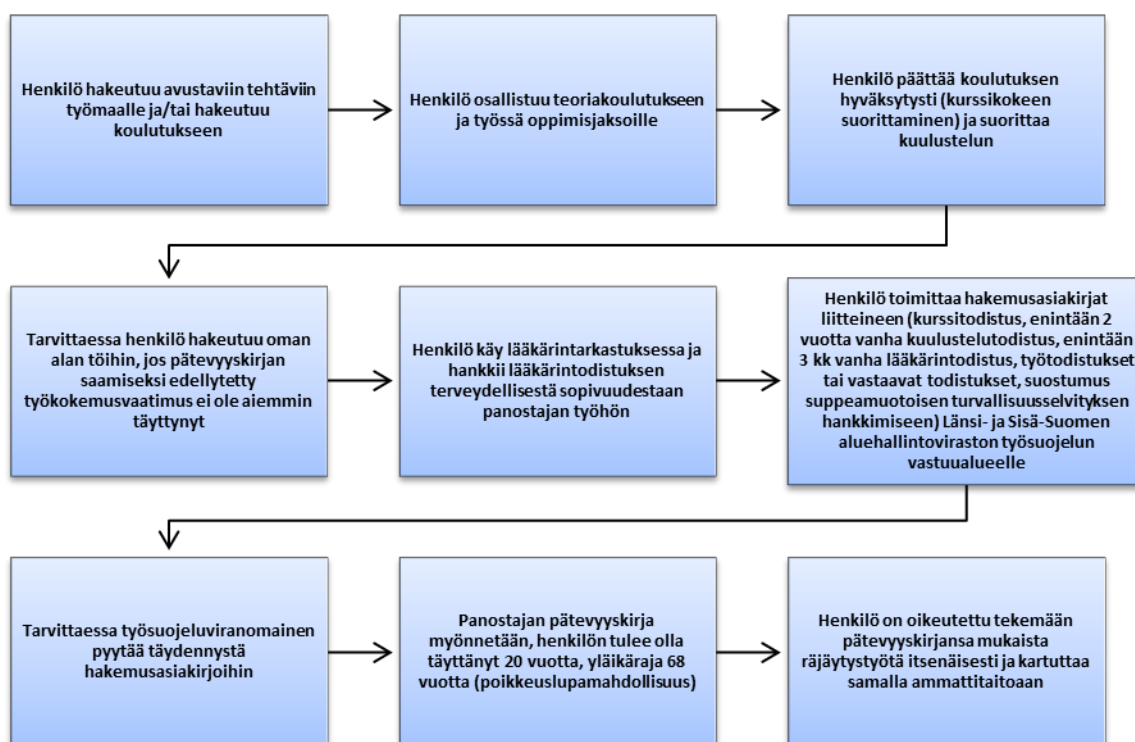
Henkilö hakeutuu avustaviin tehtäviin työmaalle ja/tai hakeutuu koulutukseen

Henkilö osallistuu teoriakoulutukseen ja työssä oppimisjaksoille

Henkilö päättää koulutuksen hyväksytysti (kurssikokeen suorittaminen) ja suorittaa kuulustelun

Tarvittaessa henkilö hakeutuu oman alan töihin, jos pätevyyskirjan saamiseksi edellytetty työkokemusvaatimus ei ole aiemmin täyttynyt

Henkilö käy lääkärintarkastuksessa ja hankkii lääkärintodistuksen terveydellisestä sopivuudestaan panostajan työhön

Henkilö toimittaa hakemusasiakirjat liitteineen (kurssitodistus, enintään 2 vuotta vanha kuulustelutodistus, enintään 3 kk vanha lääkärintodistus, työtodistukset tai vastaavat todistukset, suostumus suppeamuotoisen turvallisuusselvityksen hankkimiseen) Länsi- ja Sisä-Suomen aluehallintoviraston työsuojelun vastuualueelle

Tarvittaessa työsuojeluviranomainen pyytää täydennystä hakemusasiakirjoihin

Panostajan pätevyyskirja myönnetään, henkilön tulee olla täyttänyt 20 vuotta, yläikäraja 68 vuotta (poikkeuslupamahdollisuus)

Henkilö on oikeutettu tekemään pätevyyskirjansa mukaista räjäytystyötä itsenäisesti ja kartuttaa samalla ammattitaitoaan